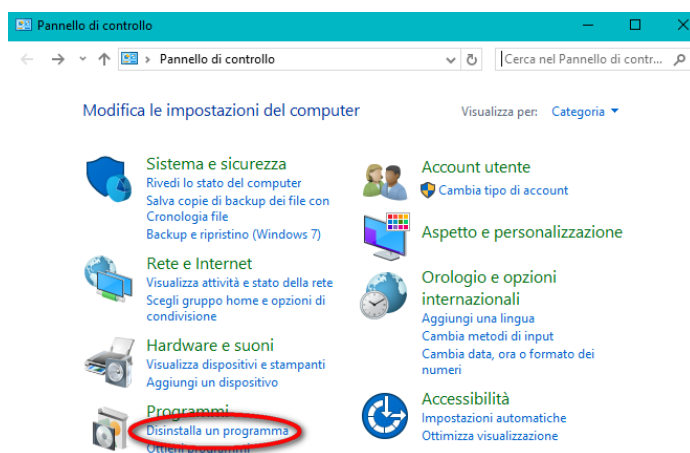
Pannello di controllo

Pannello di controllo

Cerca nel Pannello di contr...

Modifica le impostazioni del computer

Visualizza per: Categoria

Sistema e sicurezza
Rivedi lo stato del computer
Salva copie di backup dei file con Cronologia file
Backup e ripristino (Windows 7)

Rete e Internet
Visualizza attività e stato della rete
Scegli gruppo home e opzioni di condivisione

Hardware e suoni
Visualizza dispositivi e stampanti
Aggiungi un dispositivo

Programmi
Disinstalla un programma
Ottieni programmi

Account utente
Cambia tipo di account

Aspetto e personalizzazione

Orologio e opzioni internazionali
Aggiungi una lingua
Cambia metodi di input
Cambia data, ora o formato dei numeri

Accessibilità
Impostazioni automatiche
Ottimizza visualizzazione